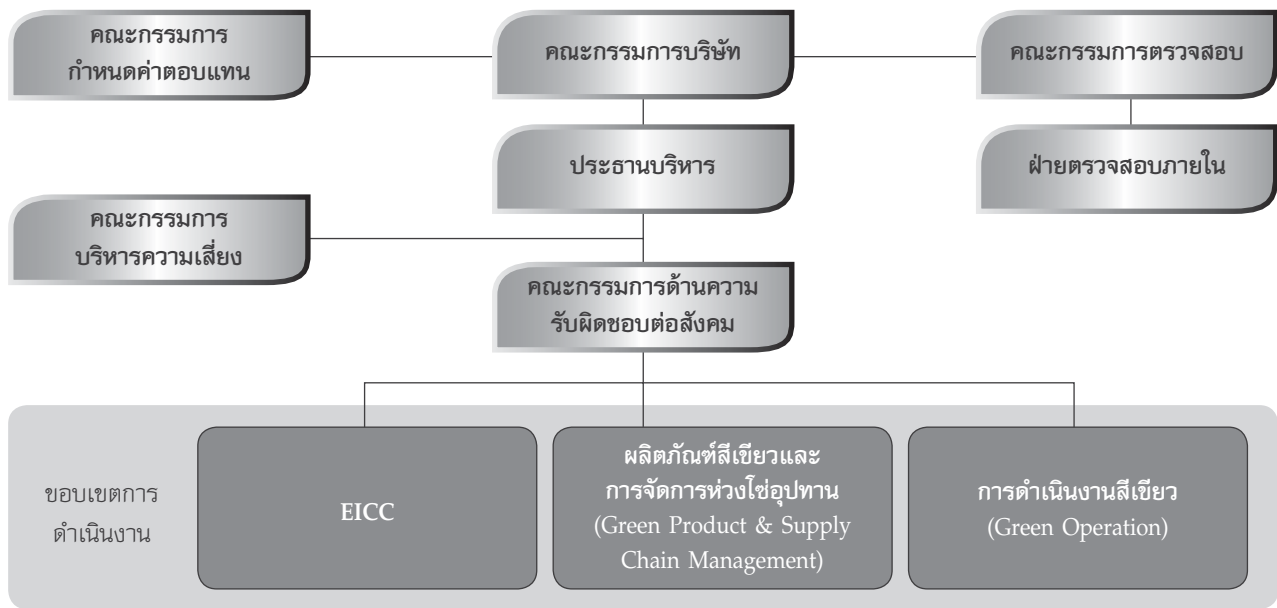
คณะกรรมการ กำหนดค่าตอบแทน

คณะกรรมการบริษัท

คณะกรรมการตรวจสอบ

ประธานบริหาร

ฝ่ายตรวจสอบภายใน

คณะกรรมการ บริหารความเสี่ยง

คณะกรรมการด้านความ รับผิดชอบต่อสังคม

ขอบเขตการ ดำเนินงาน

EICC

ผลิตภัณฑ์สีเขียวและ การจัดการห่วงโซ่อุปทาน (Green Product & Supply Chain Management)

การดำเนินงานสีเขียว (Green Operation)